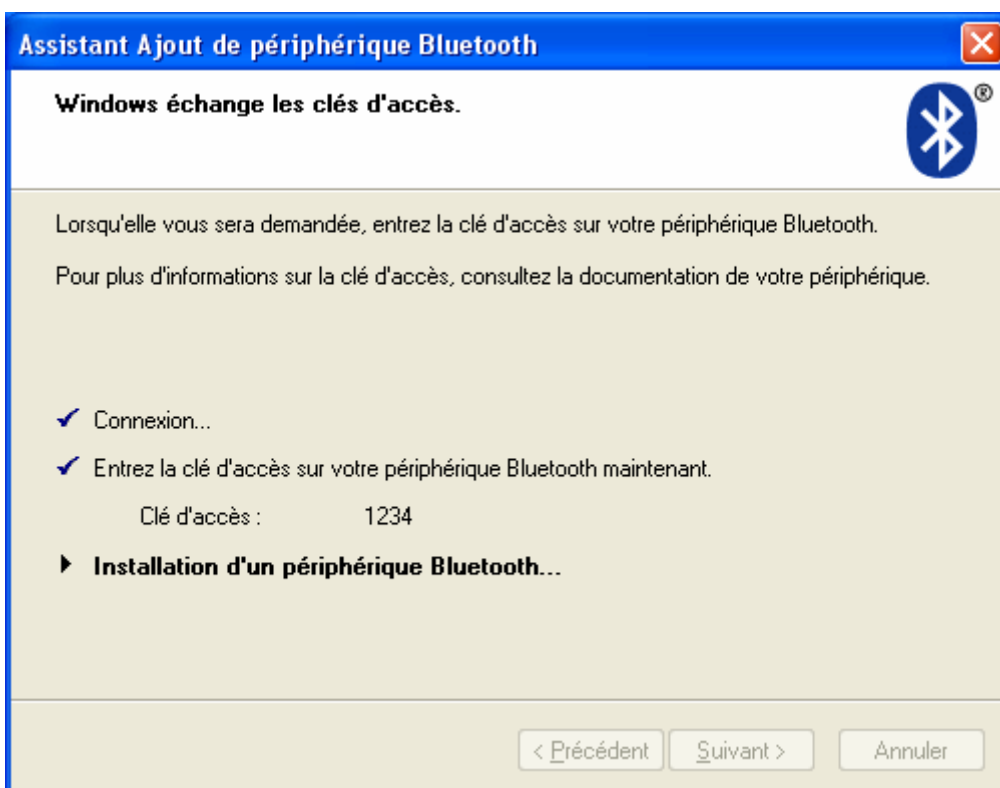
Assistant Ajout de périphérique Bluetooth

Windows échange les clés d'accès.

®

Lorsqu'elle vous sera demandée, entrez la clé d'accès sur votre périphérique Bluetooth.

Pour plus d'informations sur la clé d'accès, consultez la documentation de votre périphérique.

Connexion...

Entrez la clé d'accès sur votre périphérique Bluetooth maintenant.

Clé d'accès : 1234

Installation d'un périphérique Bluetooth...

< Précédent | Suivant > | Annuler